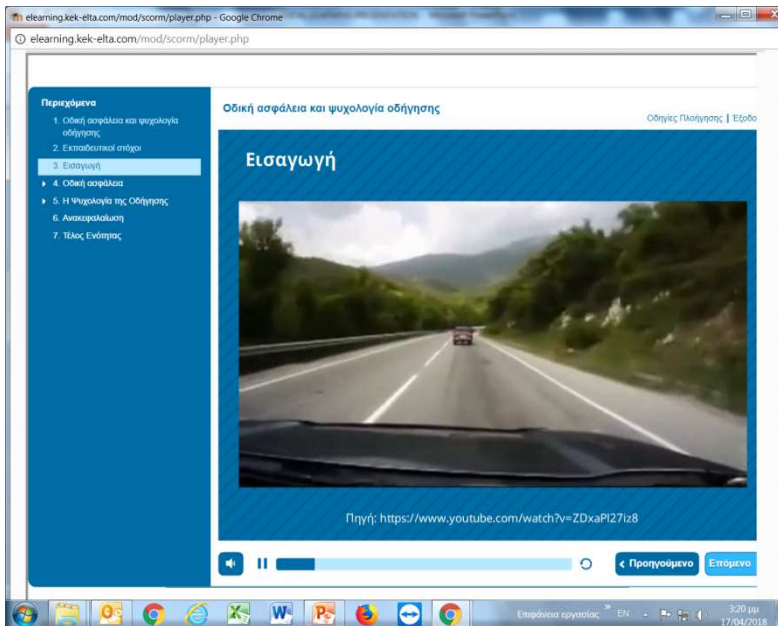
elearning.kek-elta.com/mod/scorm/player.php - Google Chrome
elearning.kek-elta.com/mod/scorm/player.php

Περιεχόμενα
1. Οδική ασφάλεια και ψυχολογία οδήγησης
2. Εκπαιδευτικοί στόχοι
3. Εισαγωγή
4. Οδική ασφάλεια
5. Η Ψυχολογία της Οδήγησης
6. Ανακεφαλαίωση
7. Τέλος Ενότητας

Οδική ασφάλεια και ψυχολογία οδήγησης
Οδηγίες Πλοήγησης | Έξοδο

Εισαγωγή

Πηγή: https://www.youtube.com/watch?v=ZDxaPl27iz8

‹ Προηγούμενο
Επόμενο

Επιφάνεια εργασίας
EN
3:20 μμ
17/04/2018